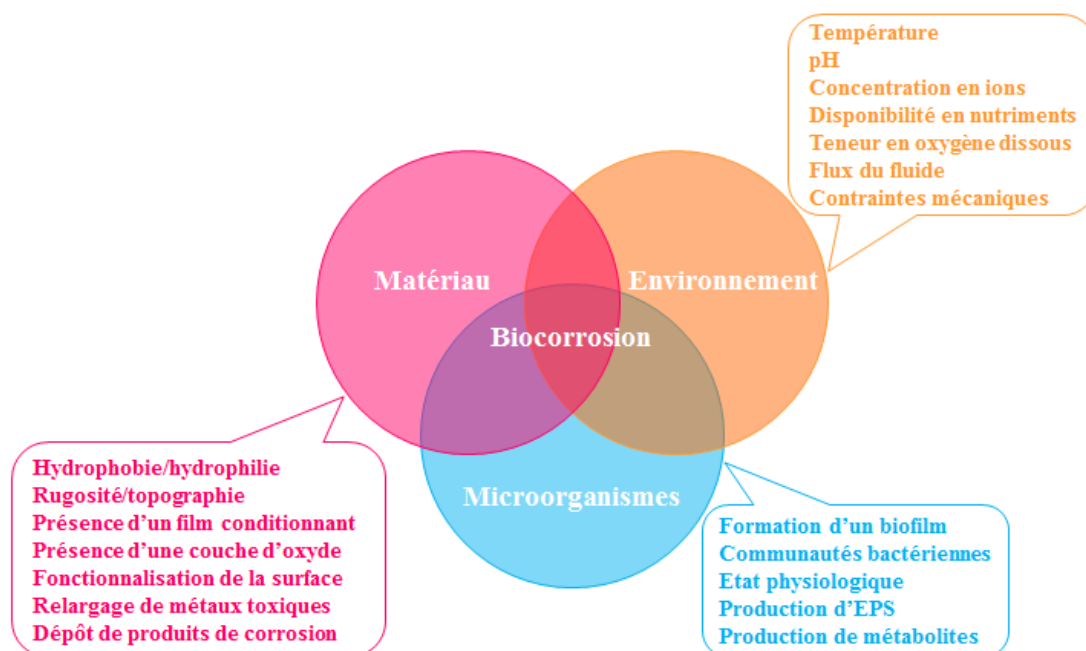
Température
pH
Concentration en ions
Disponibilité en nutriments
Teneur en oxygène dissous
Flux du fluide
Contraintes mécaniques

Matériau

Environnement

Biocorrosion

Microorganismes

Hydrophobie/hydrophilie
Rugosité/topographie
Présence d'un film conditionnant
Présence d'une couche d'oxyde
Fonctionnalisation de la surface
Relargage de métaux toxiques
Dépôt de produits de corrosion

Formation d'un biofilm
Communautés bactériennes
Etat physiologique
Production d'EPS
Production de métabolites